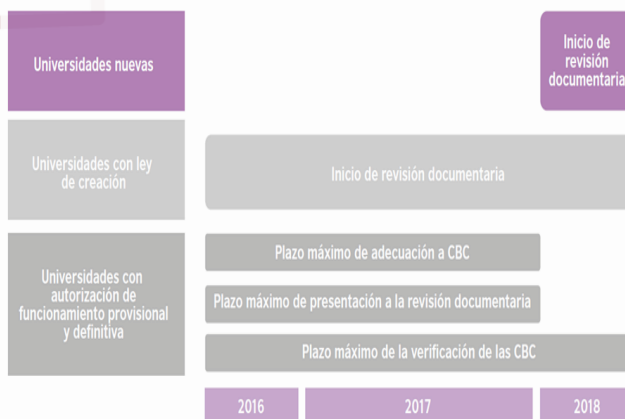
Universidades nuevas

Inicio de revisión documentaria

Universidades con ley de creación

Inicio de revisión documentaria

Universidades con autorización de funcionamiento provisional y definitiva

Plazo máximo de adecuación a CBC

Plazo máximo de presentación a la revisión documentaria

Plazo máximo de la verificación de las CBC

2016

2017

2018